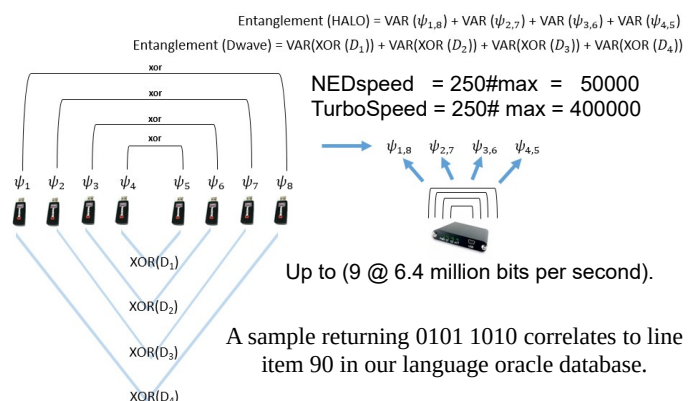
Entanglement (HALO) = VAR ($\psi_{1,8}$) + VAR ($\psi_{2,7}$) + VAR ($\psi_{3,6}$) + VAR ($\psi_{4,5}$)

Entanglement (Dwave) = VAR(XOR ($D_1$)) + VAR(XOR ($D_2$)) + VAR(XOR ($D_3$)) + VAR(XOR ($D_4$))

xor

xor

xor

xor

$\psi_1$ $\psi_2$ $\psi_3$ $\psi_4$ $\psi_5$ $\psi_6$ $\psi_7$ $\psi_8$

NEDspeed = 250#max = 50000
TurboSpeed = 250# max = 400000

$\psi_{1,8}$ $\psi_{2,7}$ $\psi_{3,6}$ $\psi_{4,5}$

XOR(D$_1$)

XOR(D$_2$)

XOR(D$_3$)

XOR(D$_4$)

Up to (9 @ 6.4 million bits per second).

A sample returning 0101 1010 correlates to line item 90 in our language oracle database.